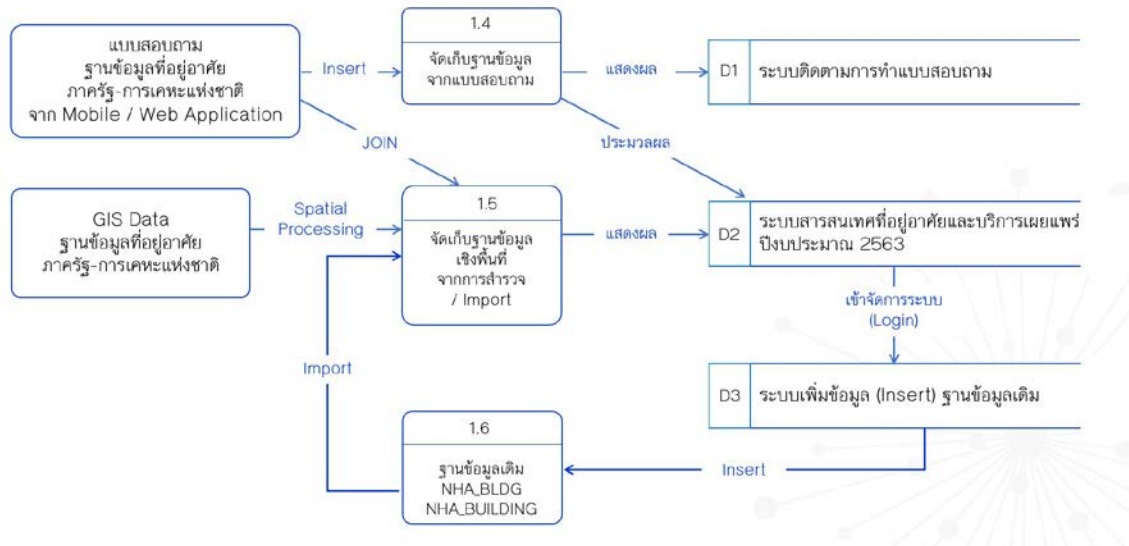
แบบสอบถาม
ฐานข้อมูลที่อยู่อาศัย
ภาครัฐ-การเคหะแห่งชาติ
จาก Mobile / Web Application

Insert

1.4
จัดเก็บฐานข้อมูล
จากแบบสอบถาม

แสดงผล

D1 ระบบติดตามการทำแบบสอบถาม

JOIN

ประมวลผล

GIS Data
ฐานข้อมูลที่อยู่อาศัย
ภาครัฐ-การเคหะแห่งชาติ

Spatial Processing

1.5
จัดเก็บฐานข้อมูล
เชิงพื้นที่
จากการสำรวจ
/ Import

แสดงผล

D2 ระบบสารสนเทศที่อยู่อาศัยและบริการเผยแพร่
ปีงบประมาณ 2563

เข้าจัดการระบบ
(Login)

Import

D3 ระบบเพิ่มข้อมูล (Insert) ฐานข้อมูลเดิม

1.6
ฐานข้อมูลเดิม
NHA_BLDG
NHA_BUILDING

Insert